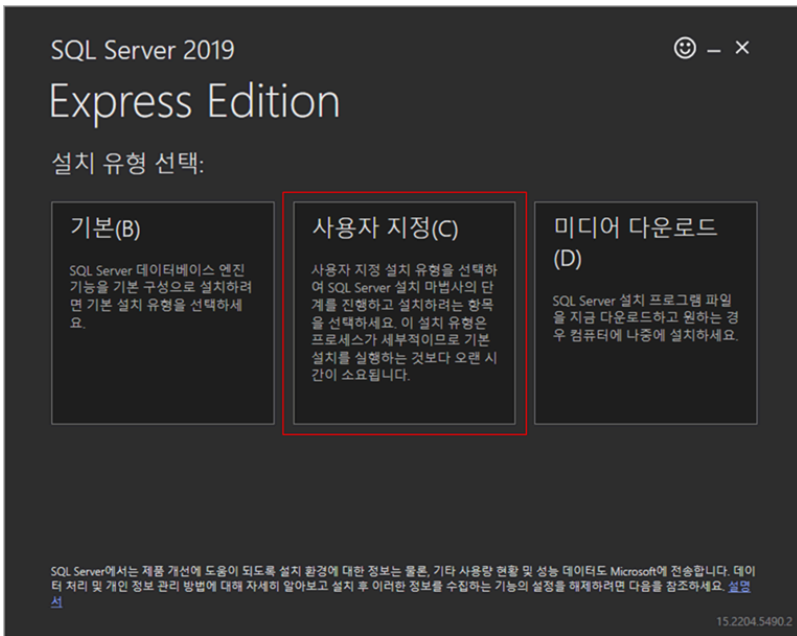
SQL Server 2019

☺ – ×

Express Edition

설치 유형 선택:

기본(B)

SQL Server 데이터베이스 엔진 기능을 기본 구성으로 설치하려면 기본 설치 유형을 선택하세요.

사용자 지정(C)

사용자 지정 설치 유형을 선택하여 SQL Server 설치 마법사의 단계를 진행하고 설치하려는 항목을 선택하세요. 이 설치 유형은 프로세스가 세부적이므로 기본 설치를 실행하는 것보다 오랜 시간이 소요됩니다.

미디어 다운로드(D)

SQL Server 설치 프로그램 파일을 지금 다운로드하고 원하는 경우 컴퓨터에 나중에 설치하세요.

SQL Server에서는 제품 개선에 도움이 되도록 설치 환경에 대한 정보는 물론, 기타 사용량 현황 및 성능 데이터도 Microsoft에 전송합니다. 데이터 처리 및 개인 정보 관리 방법에 대해 자세히 알아보고 설치 후 이러한 정보를 수집하는 기능의 설정을 해제하려면 다음을 참조하세요. 설명서

15.2204.5490.2